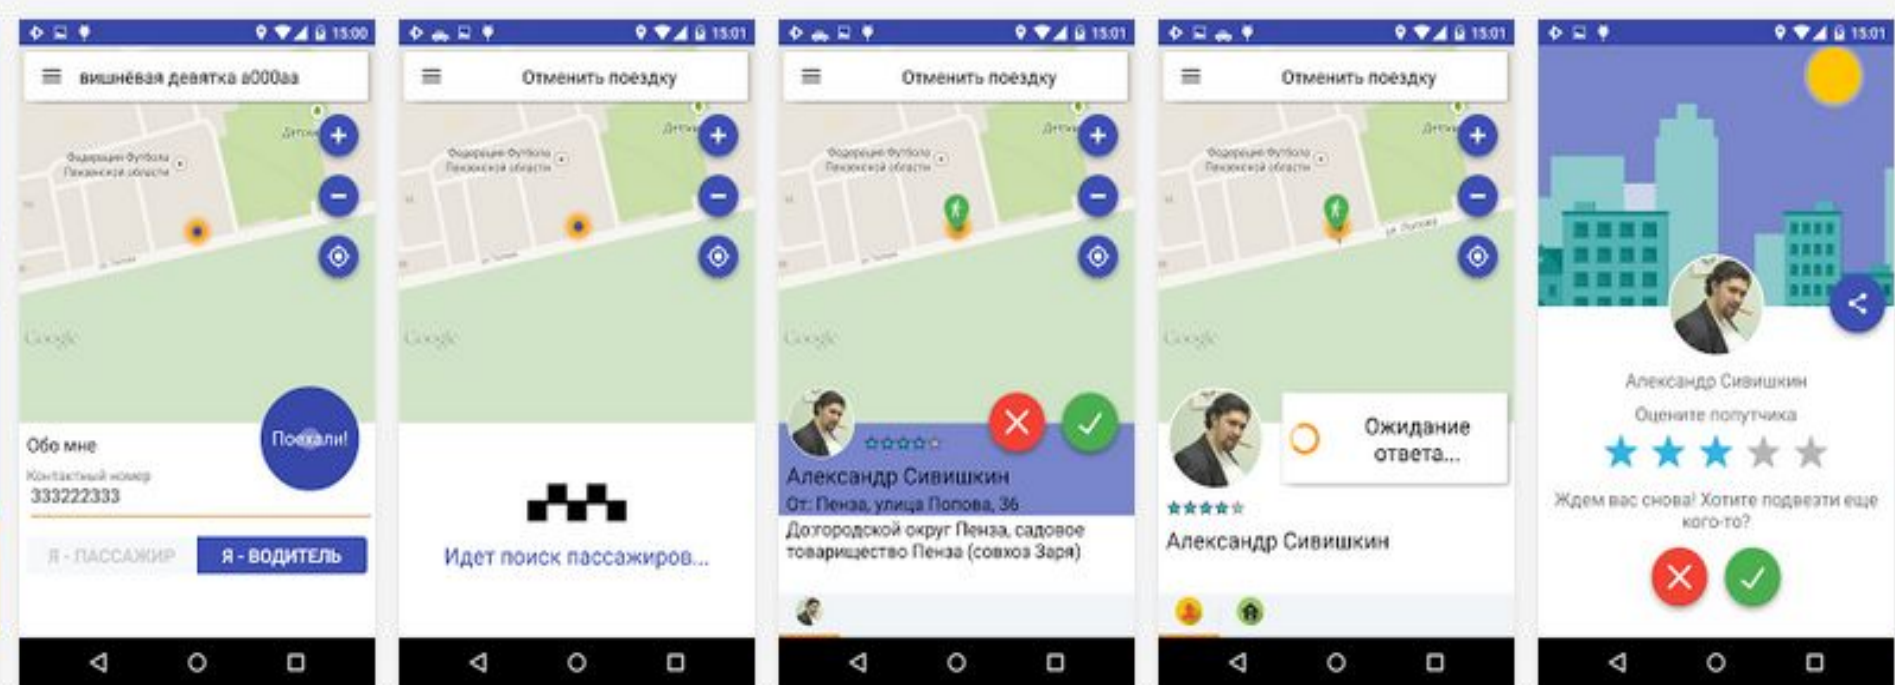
15:00
вишнёвая девятка а000аа
Федерация Футбола Пензенской области
Детск
Google
Поехали!
Обо мне
Контактный номер
333222333
Я - ПАССАЖИР
Я - ВОДИТЕЛЬ

15:01
Отменить поездку
Федерация Футбола Пензенской области
Детск
Google
Идет поиск пассажиров...

15:01
Отменить поездку
Федерация Футбола Пензенской области
Детск
Google
Александр Сивишкин
От: Пенза, улица Попова, 36
Догородской округ Пенза, садовое товарищество Пенза (совхоз Заря)

15:01
Отменить поездку
Федерация Футбола Пензенской области
Детск
ул. Попова
Google
Ожидание ответа...
Александр Сивишкин

15:01
Александр Сивишкин
Оцените попутчика
Ждем вас снова! Хотите подвезти еще кого-то?